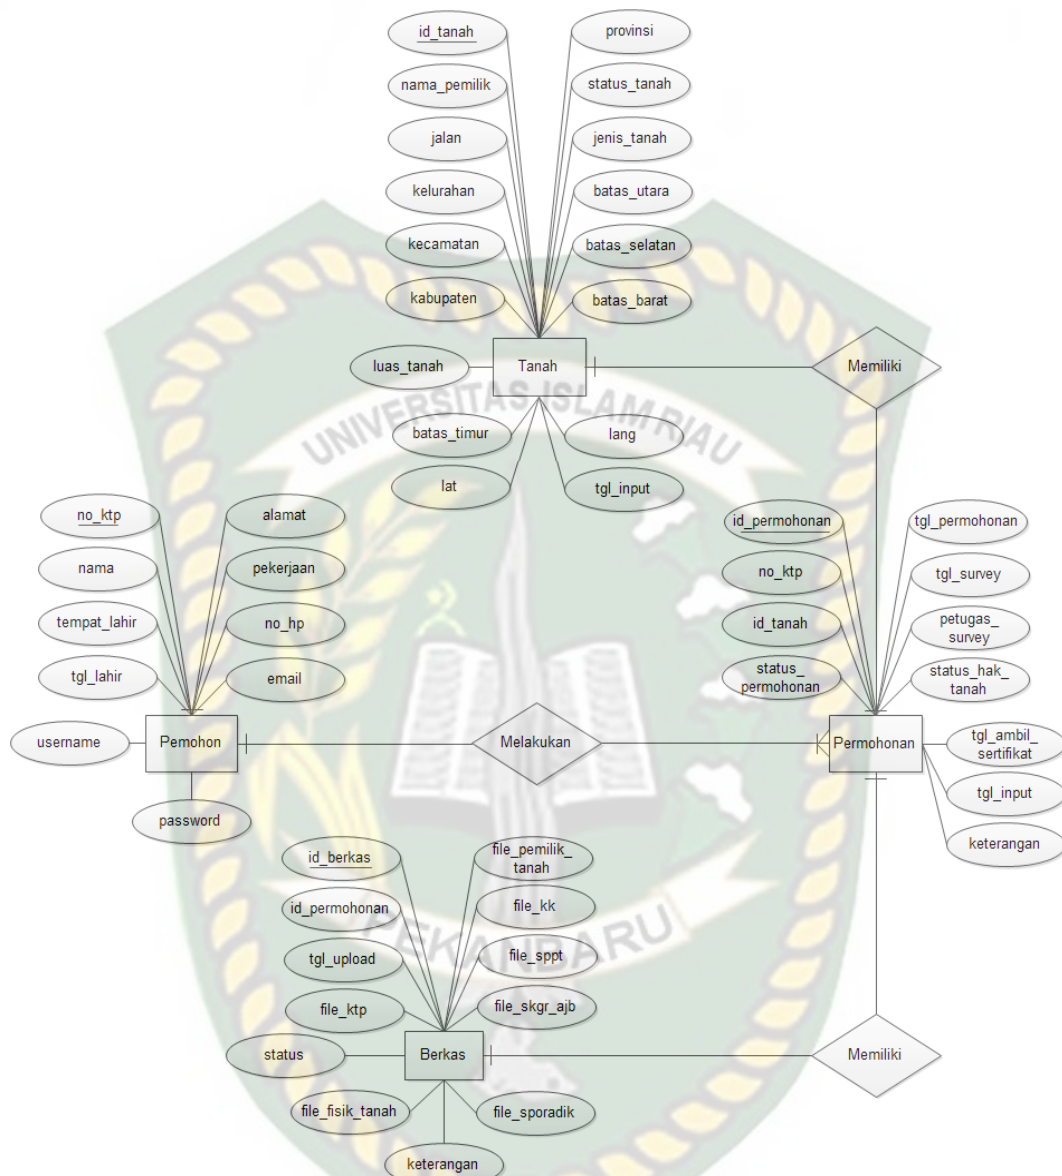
id_tanah
nama_pemilik
jalan
kelurahan
kecamatan
kabupaten
provinsi
status_tanah
jenis_tanah
batas_utara
batas_selatan
batas_barat
luas_tanah
Tanah
Memiliki
batas_timur
lat
lang
tgl_input

UNIVERSITAS ISLAM RIAU

no_ktp
nama
tempat_lahir
tgl_lahir
alamat
pekerjaan
no_hp
email
username
Pemohon
password
Melakukan

id_permohonan
no_ktp
id_tanah
status_permohonan
tgl_permohonan
tgl_survey
petugas_survey
status_hak_tanah
Permohonan
tgl_ambil_sertifikat
tgl_input
keterangan

PEKANBARU

id_berkas
id_permohonan
tgl_upload
file_ktp
status
Berkas
file_fisik_tanah
keterangan
file_pemilik_tanah
file_kk
file_sppt
file_skgr_ajb
file_sporadik
Memiliki